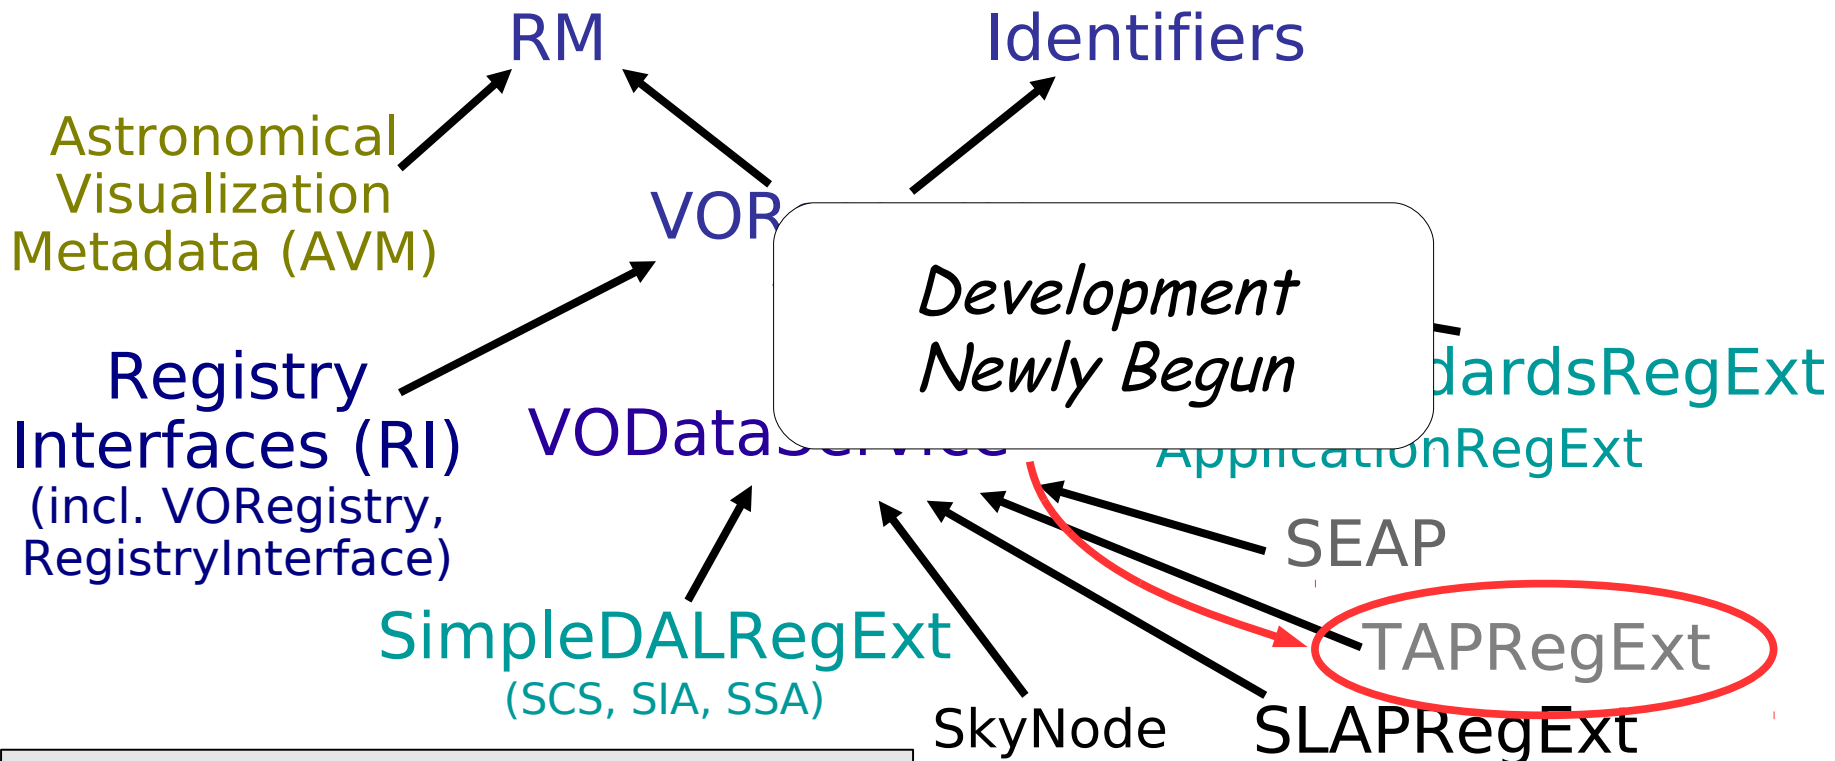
RM

Identifiers

Astronomical Visualization Metadata (AVM)

VOR

Development Newly Begun

dardsRegExt

ApplicationRegExt

Registry Interfaces (RI)
(incl. VORegistry, RegistryInterface)

VODataService

SEAP

TAPRegExt

SimpleDALRegExt
(SCS, SIA, SSA)

SkyNode

SLAPRegExt